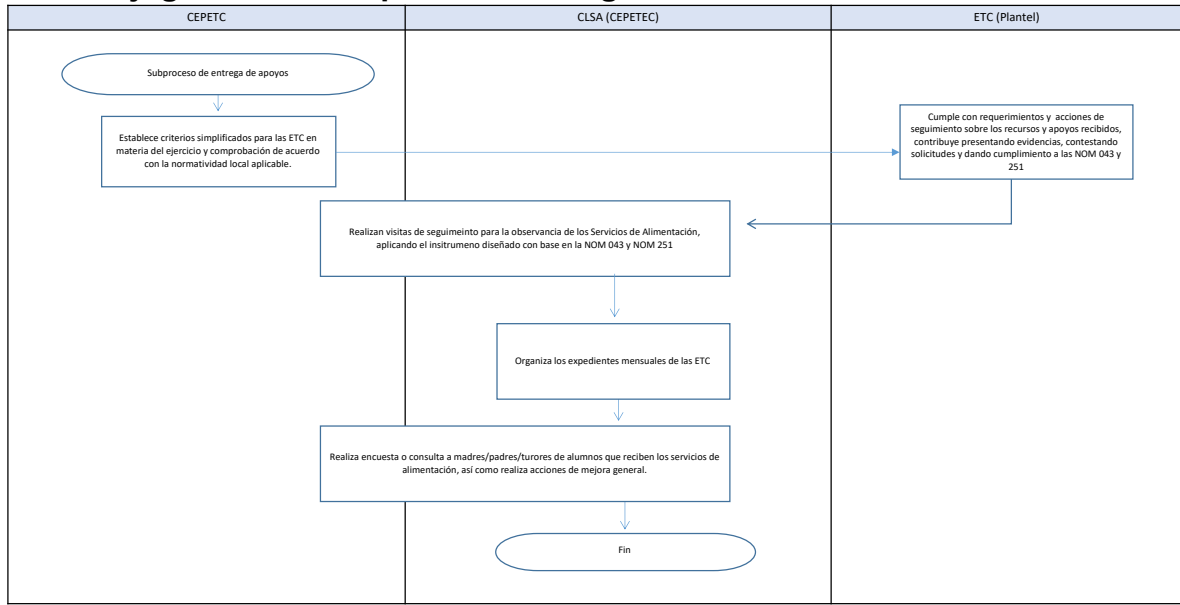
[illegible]

CEPETC

CLSA (CEPETEC)

ETC (Plantel)

Subproceso de entrega de apoyos

Establece criterios simplificados para las ETC en materia del ejercicio y comprobación de acuerdo con la normatividad local aplicable.

Cumple con requerimientos y acciones de seguimiento sobre los recursos y apoyos recibidos, contribuye presentando evidencias, contestando solicitudes y dando cumplimiento a las NOM 043 y 251

Realizan visitas de seguimeinto para la observancia de los Servicios de Alimentación, aplicando el insitrumeno diseñado con base en la NOM 043 y NOM 251

Organiza los expedientes mensuales de las ETC

Realiza encuesta o consulta a madres/padres/turores de alumnos que reciben los servicios de alimentación, así como realiza acciones de mejora general.

Fin